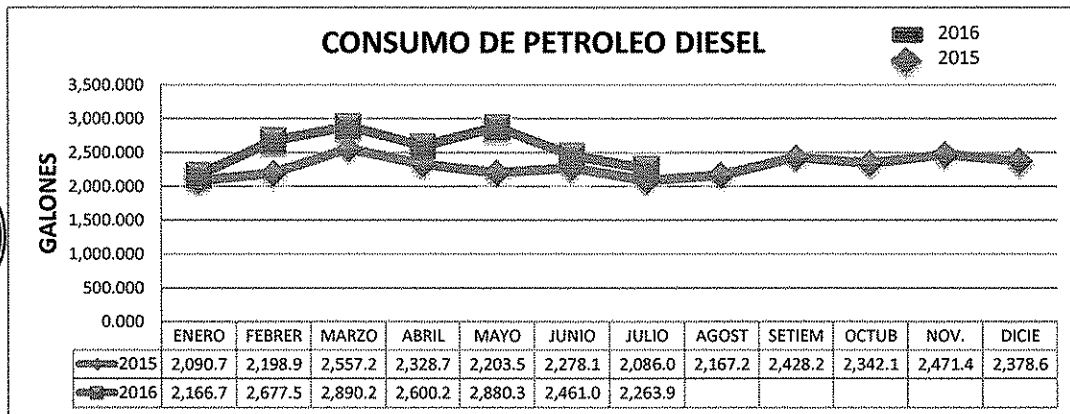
CONSUMO DE PETROLEO DIESEL

2016
2015

GALONES

3,500.000
3,000.000
2,500.000
2,000.000
1,500.000
1,000.000
500.000
0.000

| | ENERO | FEBRER | MARZO | ABRIL | MAYO | JUNIO | JULIO | AGOST | SETIEM | OCTUB | NOV. | DICIE |
|---|---|---|---|---|---|---|---|---|---|---|---|---|
| 2015 | 2,090.7 | 2,198.9 | 2,557.2 | 2,328.7 | 2,203.5 | 2,278.1 | 2,086.0 | 2,167.2 | 2,428.2 | 2,342.1 | 2,471.4 | 2,378.6 |
| 2016 | 2,166.7 | 2,677.5 | 2,890.2 | 2,600.2 | 2,880.3 | 2,461.0 | 2,263.9 | | | | | |